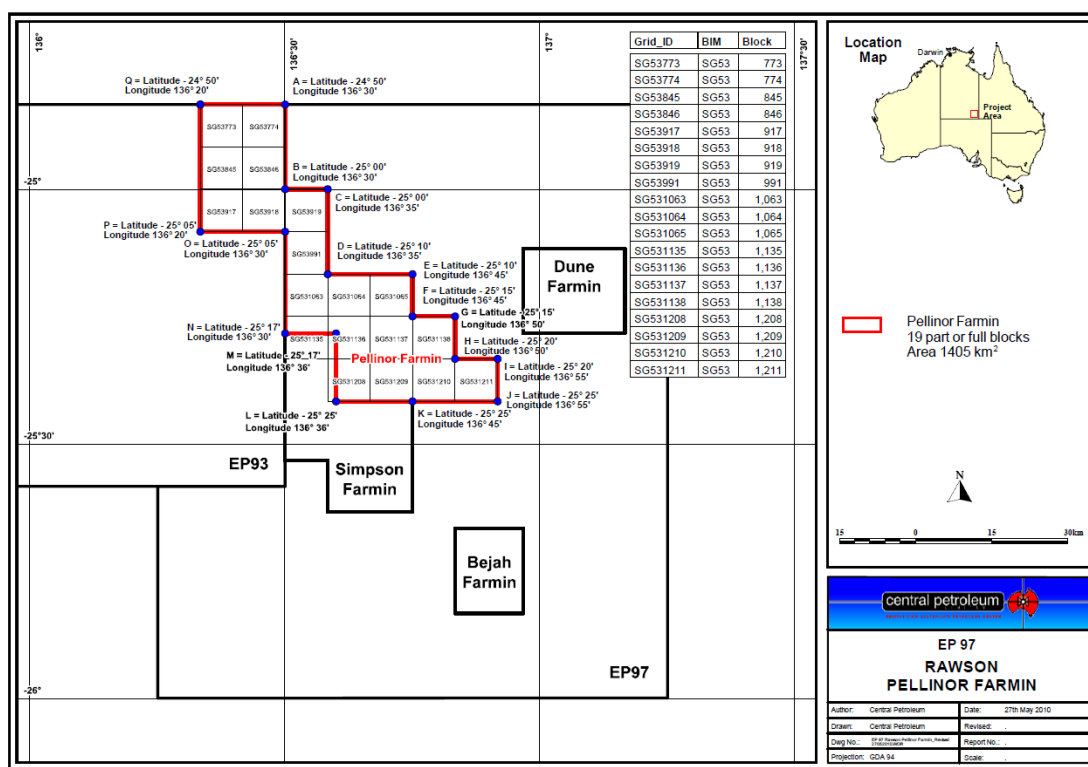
136°

136°30'

137°

137°30'

-25°

-25°30'

-26°

Q = Latitude - 24° 50'
Longitude 136° 20'

A = Latitude - 24° 50'
Longitude 136° 30'

B = Latitude - 25° 00'
Longitude 136° 30'

C = Latitude - 25° 00'
Longitude 136° 35'

P = Latitude - 25° 05'
Longitude 136° 20'

O = Latitude - 25° 05'
Longitude 136° 30'

D = Latitude - 25° 10'
Longitude 136° 35'

E = Latitude - 25° 10'
Longitude 136° 45'

F = Latitude - 25° 15'
Longitude 136° 45'

G = Latitude - 25° 15'
Longitude 136° 50'

N = Latitude - 25° 17'
Longitude 136° 30'

M = Latitude - 25° 17'
Longitude 136° 36'

H = Latitude - 25° 20'
Longitude 136° 50'

I = Latitude - 25° 20'
Longitude 136° 55'

J = Latitude - 25° 25'
Longitude 136° 55'

L = Latitude - 25° 25'
Longitude 136° 36'

K = Latitude - 25° 25'
Longitude 136° 45'

SG53773 SG53774 SG53845 SG53846 SG53917 SG53918 SG53919 SG53991 SG531063 SG531064 SG531065 SG531135 SG531136 SG531137 SG531138 SG531208 SG531209 SG531210 SG531211

Pellinor Farmin

Dune Farmin

EP93

Simpson Farmin

Bejah Farmin

EP97

| Grid_ID | BIM | Block |
|---|---|---|
| SG53773 | SG53 | 773 |
| SG53774 | SG53 | 774 |
| SG53845 | SG53 | 845 |
| SG53846 | SG53 | 846 |
| SG53917 | SG53 | 917 |
| SG53918 | SG53 | 918 |
| SG53919 | SG53 | 919 |
| SG53991 | SG53 | 991 |
| SG531063 | SG53 | 1,063 |
| SG531064 | SG53 | 1,064 |
| SG531065 | SG53 | 1,065 |
| SG531135 | SG53 | 1,135 |
| SG531136 | SG53 | 1,136 |
| SG531137 | SG53 | 1,137 |
| SG531138 | SG53 | 1,138 |
| SG531208 | SG53 | 1,208 |
| SG531209 | SG53 | 1,209 |
| SG531210 | SG53 | 1,210 |
| SG531211 | SG53 | 1,211 |

Location Map

Darwin

Project Area

Pellinor Farmin
19 part or full blocks
Area 1405 km$^2$

N

15 0 15 30km

central petroleum

EP 97

RAWSON
PELLINOR FARMIN

Author: Central Petroleum
Date: 27th May 2010
Drawn: Central Petroleum
Revised: .
Dwg No.: EP 97 Rawson Pellinor Farmin_Revised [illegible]
Report No.: .
Projection: GDA 94
Scale: .